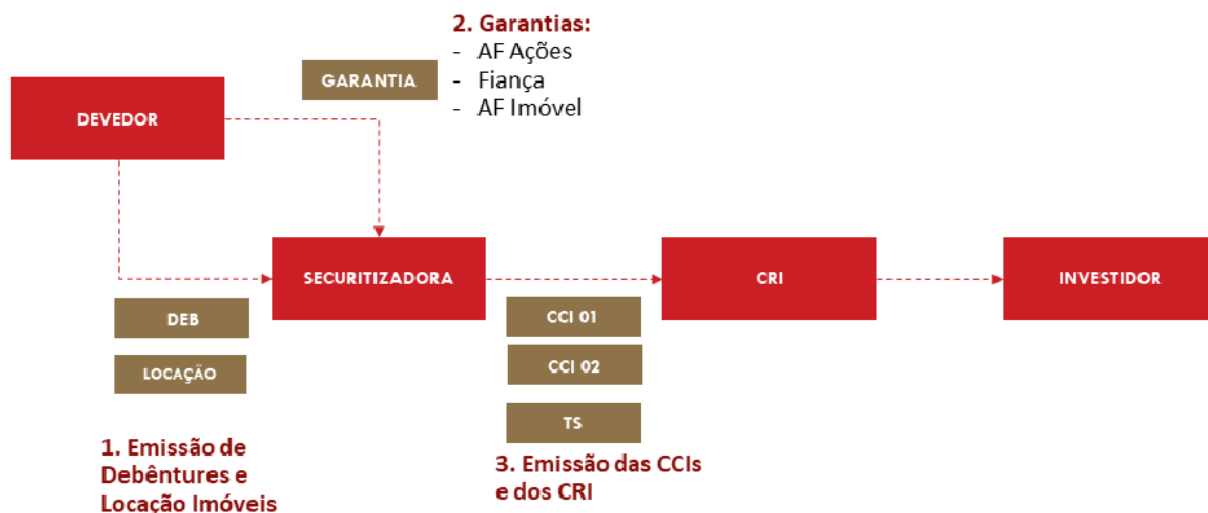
2. Garantias:
- AF Ações
- Fiança
- AF Imóvel

GARANTIA

DEVEDOR

SECURITIZADORA

CRI

INVESTIDOR

DEB

LOCAÇÃO

CCI 01

CCI 02

TS

1. Emissão de Debêntures e Locação Imóveis

3. Emissão das CCIs e dos CRI